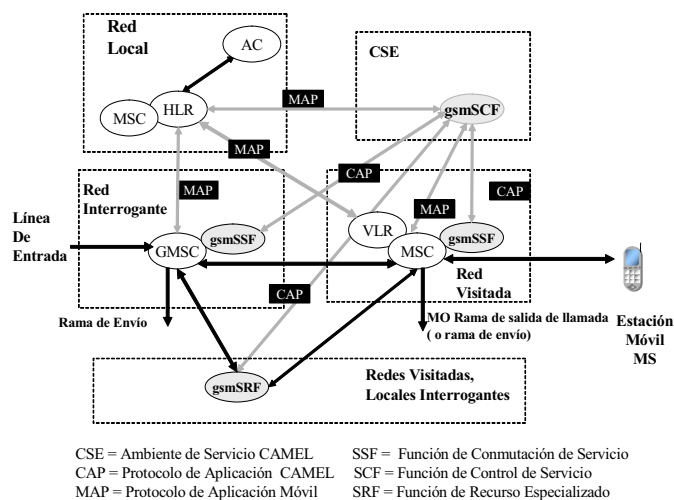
Red Local

AC

MSC

HLR

CSE

MAP

gsmSCF

MAP

CAP

Red Interrogante

MAP

CAP

MAP

Línea De Entrada

GMSC

gsmSSF

VLR

MSC

gsmSSF

Red Visitada

CAP

Rama de Envío

MO Rama de salida de llamada ( o rama de envío)

Estación Móvil MS

gsmSRF

Redes Visitadas, Locales Interrogantes

CSE = Ambiente de Servicio CAMEL
CAP = Protocolo de Aplicación CAMEL
MAP = Protocolo de Aplicación Móvil

SSF = Función de Conmutación de Servicio
SCF = Función de Control de Servicio
SRF = Función de Recurso Especializado